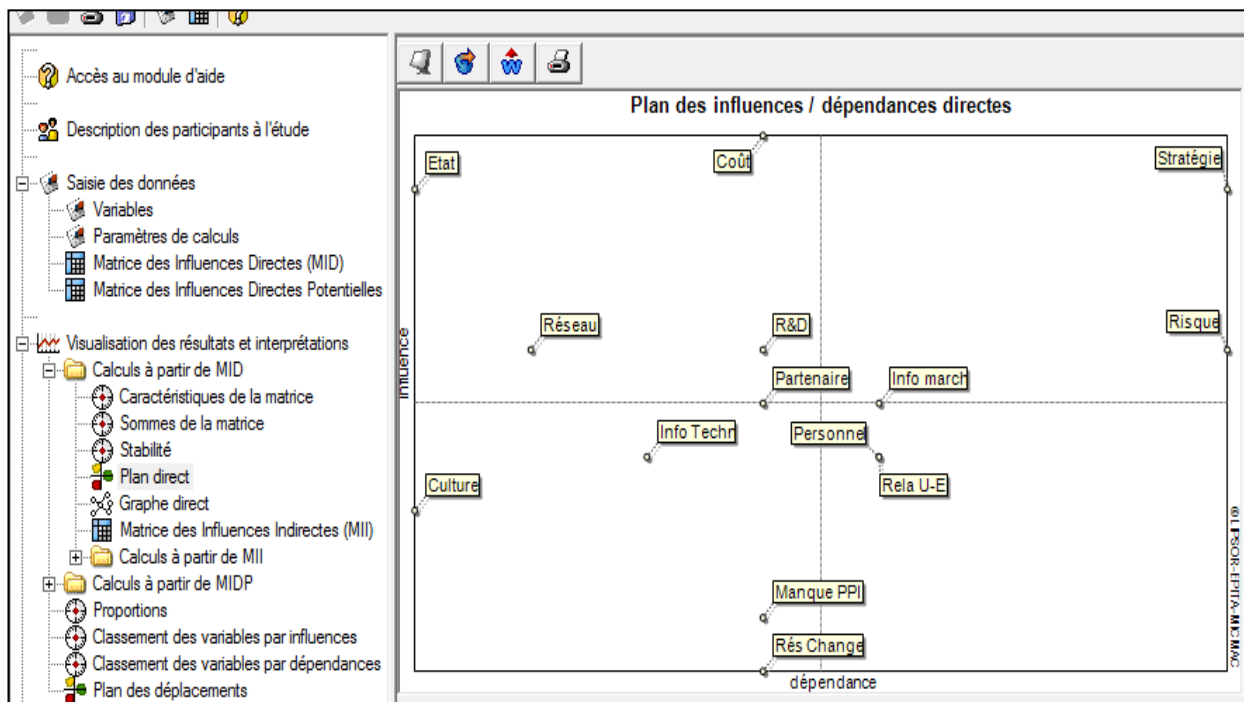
Accès au module d'aide

Description des participants à l'étude

Saisie des données

Variables

Paramètres de calculs

Matrice des Influences Directes (MID)

Matrice des Influences Directes Potentielles

Visualisation des résultats et interprétations

Calculs à partir de MID

Caractéristiques de la matrice

Sommes de la matrice

Stabilité

Plan direct

Graphe direct

Matrice des Influences Indirectes (MII)

Calculs à partir de MII

Calculs à partir de MIDP

Proportions

Classement des variables par influences

Classement des variables par dépendances

Plan des déplacements

Plan des influences / dépendances directes

Etat

Coût

Stratégie

Réseau

R&D

Risque

Partenaire

Info march

Info Techn

Personne

Rela U-E

Culture

Manque PPI

Rés Change

influence

dépendance

© LIPSOR-EPITA-MICMAC